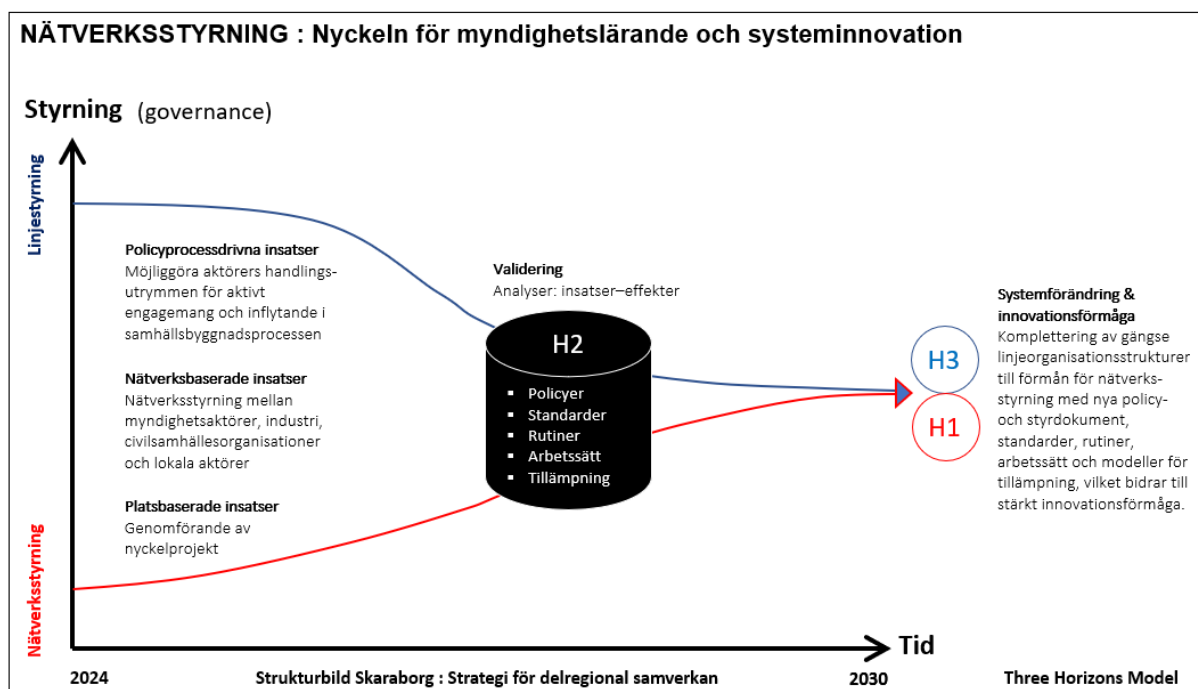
NÄTVERKSSTYRNING : Nyckeln för myndighetslärande och systeminnovation

Styrning (governance)

Linjestyrning

Policyprocessdrivna insatser
Möjliggöra aktörers handlingsutrymmen för aktivt engagemang och inflytande i samhällsbyggnadsprocessen

Nätverksbaserade insatser
Nätverksstyrning mellan myndighetsaktörer, industri, civilsamhällesorganisationer och lokala aktörer

Platsbaserade insatser
Genomförande av nyckelprojekt

Validering
Analyser: insatser–effekter

H2

- Policyer
- Standarder
- Rutiner
- Arbetssätt
- Tillämpning

H3

H1

Systemförändring & innovationsförmåga
Komplettering av gängse linjeorganisationsstrukturer till förmån för nätverksstyrning med nya policy- och styrdokument, standarder, rutiner, arbetssätt och modeller för tillämpning, vilket bidrar till stärkt innovationsförmåga.

Nätverksstyrning

Tid

2024

Strukturbild Skaraborg : Strategi för delregional samverkan

2030

Three Horizons Model